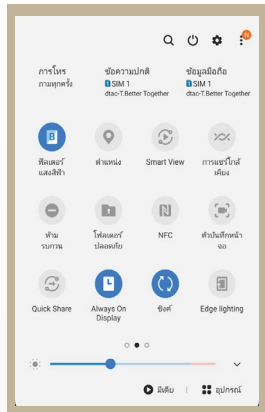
N

การโทร
ถามทุกครั้ง

ข้อความปกติ
SIM 1
dtac-T.Better Together

ข้อมูลมือถือ
SIM 1
dtac-T.Better Together

ฟิลเตอร์แสงสีฟ้า

ตำแหน่ง

Smart View

การแชร์ไฟล์เสียง

ห้ามรบกวน

โฟลเดอร์ปลอดภัย

NFC

ตัวบันทึกหน้าจอ

Quick Share

Always On Display

ซิงค์

Edge lighting

มีเดีย

อุปกรณ์